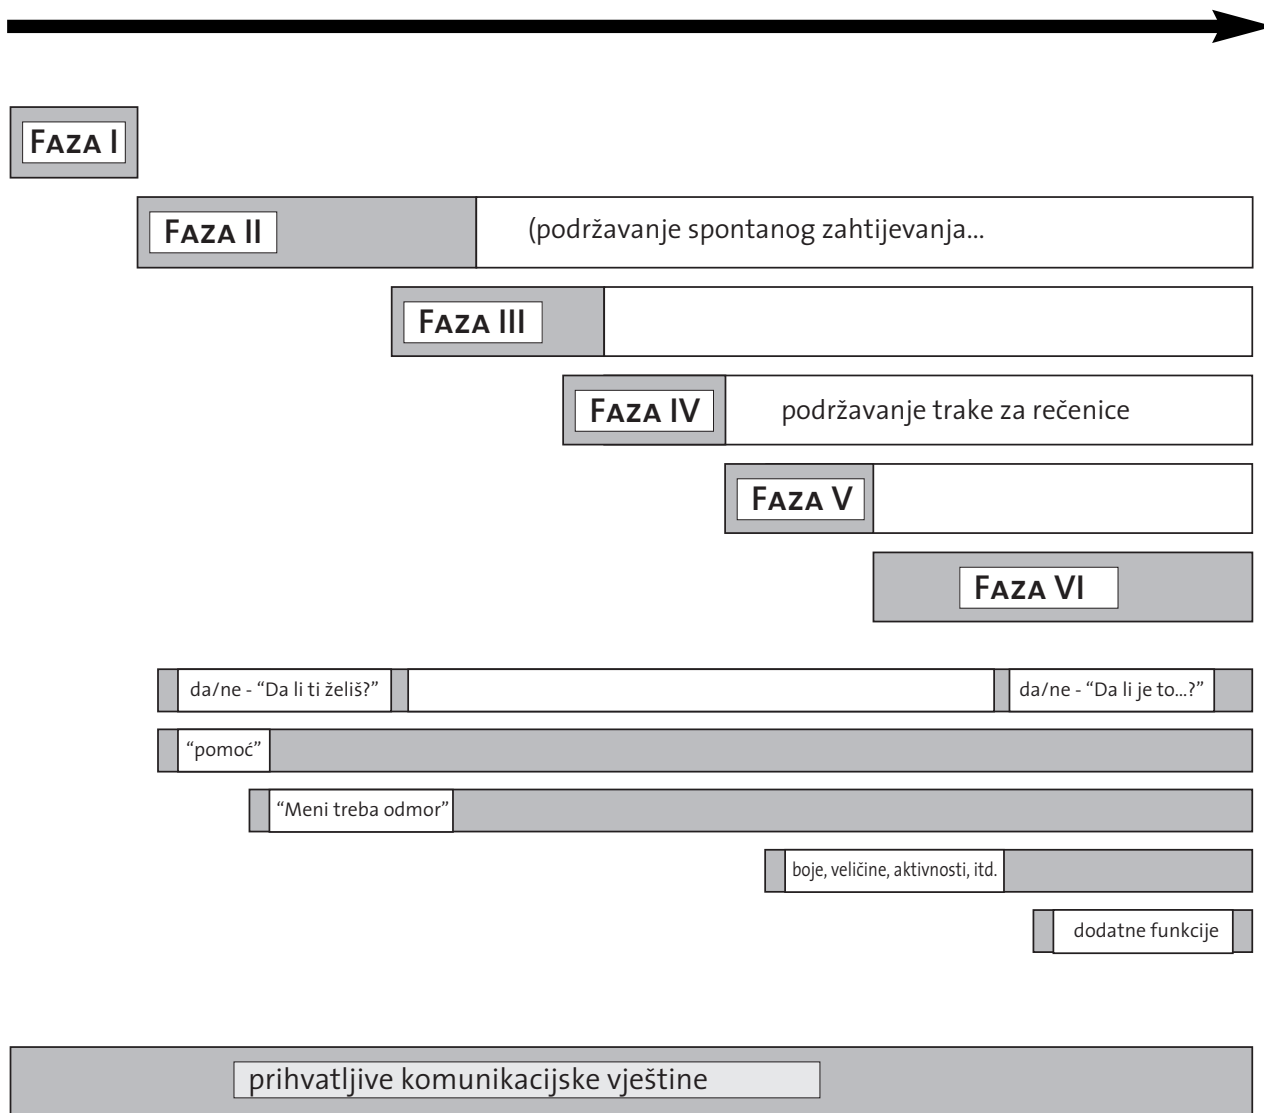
Faza I

Faza II (podržavanje spontanog zahtijevanja...

Faza III

Faza IV podržavanje trake za rečenice

Faza V

Faza VI

da/ne - “Da li ti želiš?”

da/ne - “Da li je to...?”

“pomoć”

“Meni treba odmor”

boje, veličine, aktivnosti, itd.

dodatne funkcije

prihvatljive komunikacijske vještine